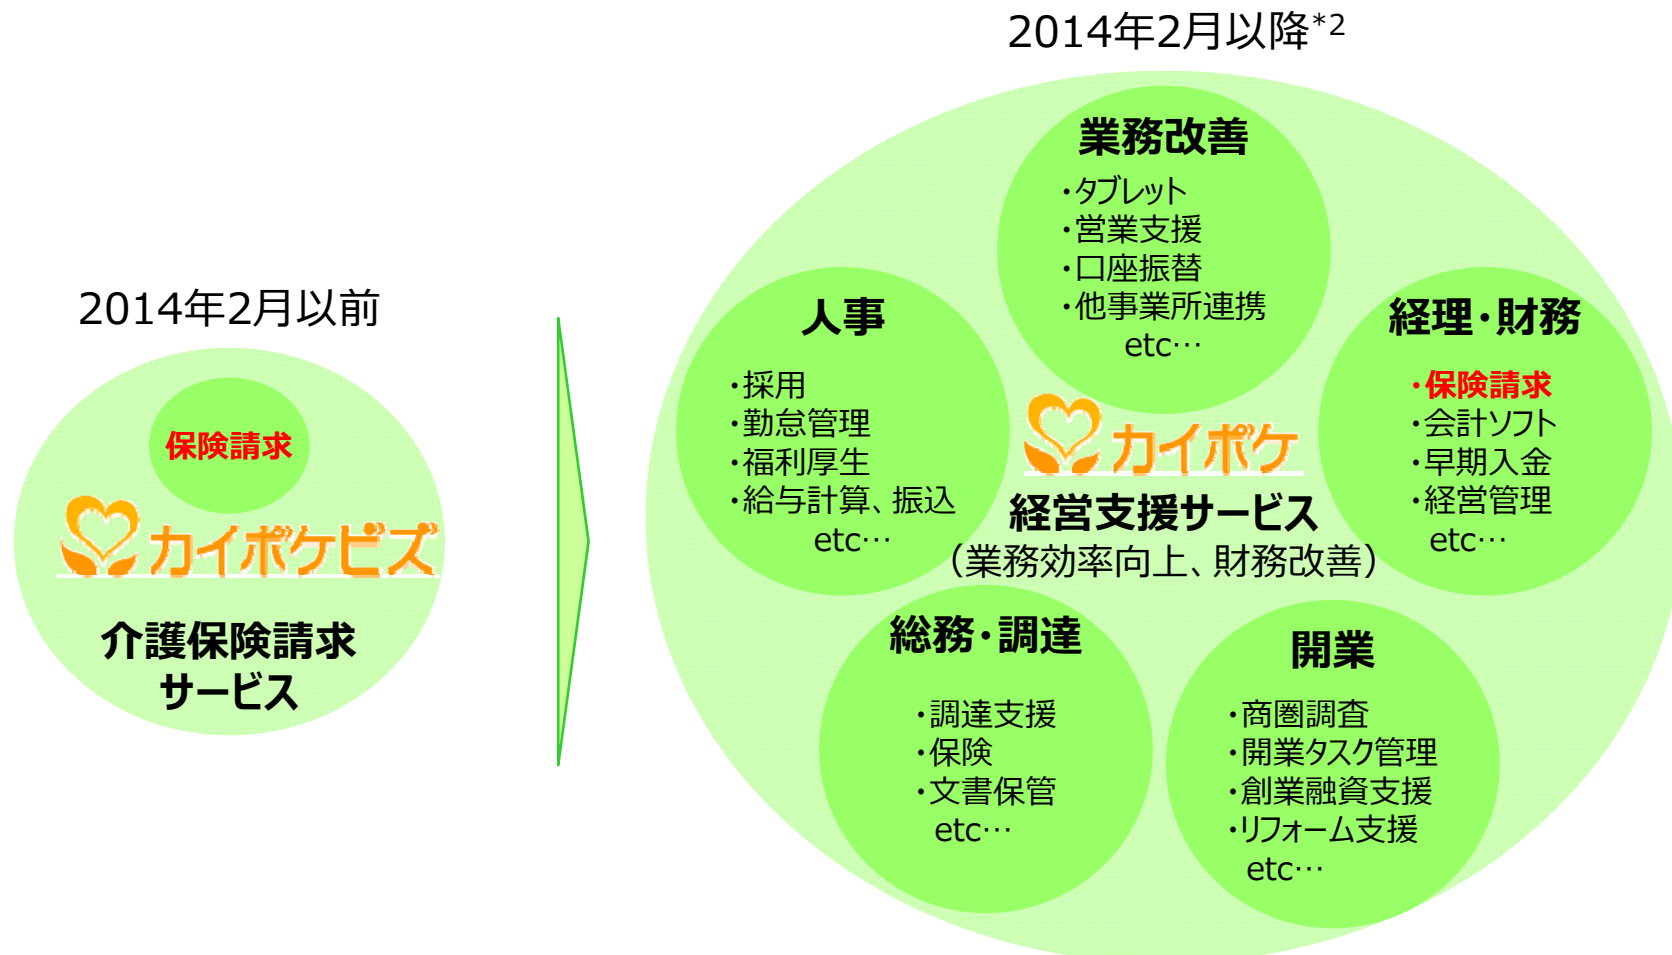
2014年2月以前

保険請求

カイポケビズ

介護保険請求サービス

2014年2月以降*2

業務改善

・タブレット
・営業支援
・口座振替
・他事業所連携
etc…

人事

・採用
・勤怠管理
・福利厚生
・給与計算、振込
etc…

経理・財務

・保険請求
・会計ソフト
・早期入金
・経営管理
etc…

カイポケ

経営支援サービス
(業務効率向上、財務改善)

総務・調達

・調達支援
・保険
・文書保管
etc…

開業

・商圏調査
・開業タスク管理
・創業融資支援
・リフォーム支援
etc…